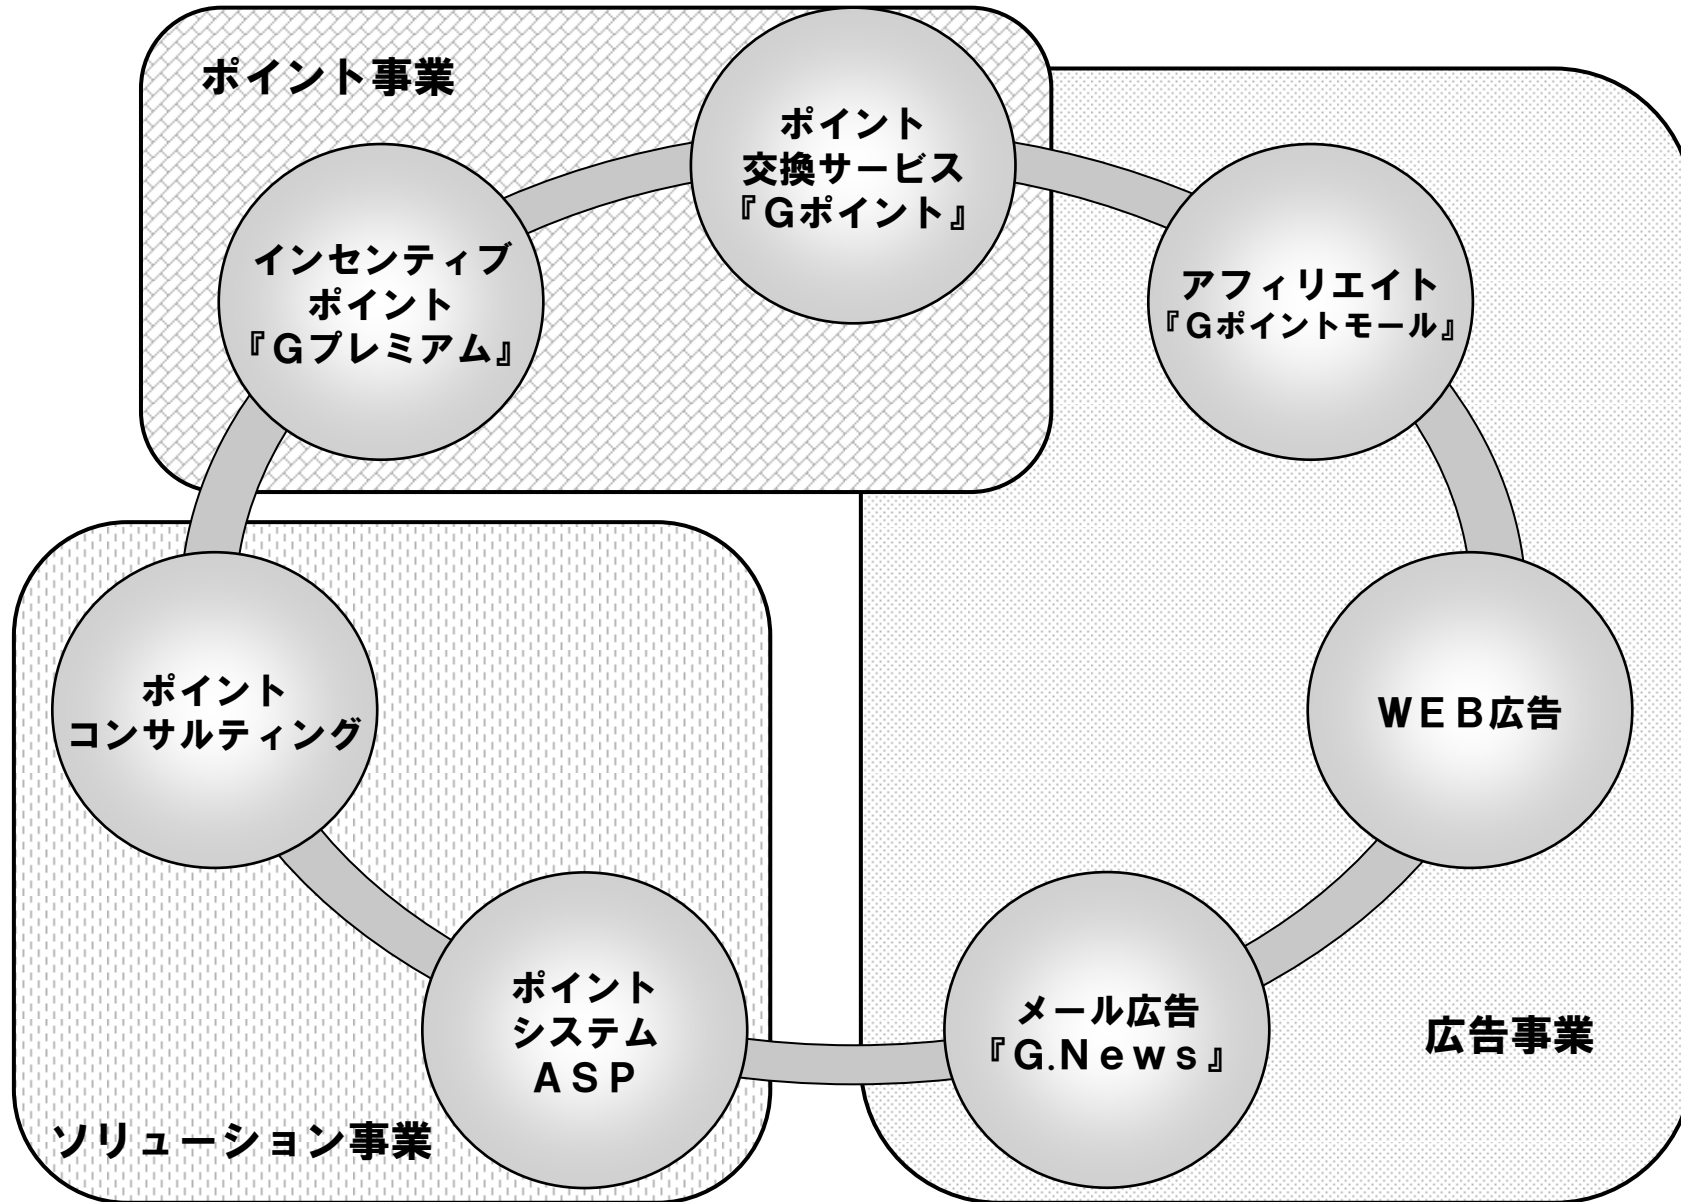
ポイント事業

ポイント
交換サービス
『Gポイント』

インセンティブ
ポイント
『Gプレミアム』

アフィリエイト
『Gポイントモール』

ポイント
コンサルティング

WEB広告

ポイント
システム
ASP

メール広告
『G.News』

広告事業

ソリューション事業